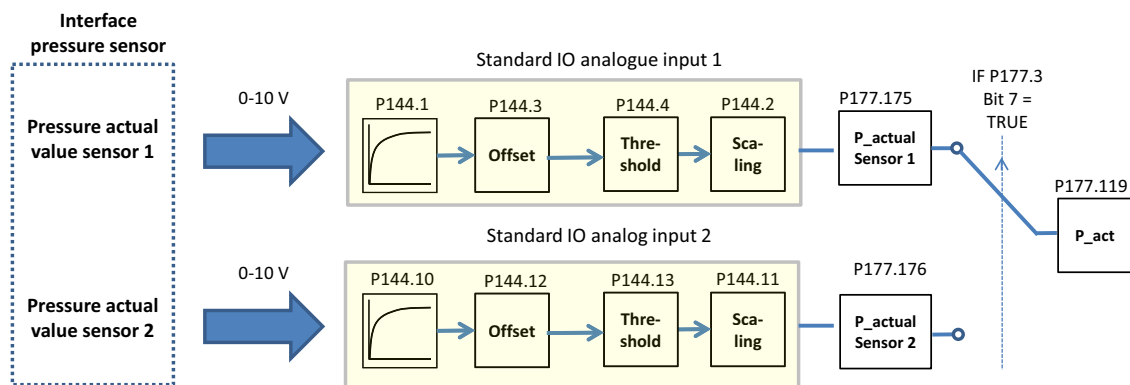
Interface pressure sensor

Pressure actual value sensor 1

Pressure actual value sensor 2

0-10 V

Standard IO analogue input 1

P144.1

P144.3

Offset

P144.4

Thre-shold

P144.2

Sca-ling

P177.175

P_actual Sensor 1

IF P177.3 Bit 7 = TRUE

P177.119

P_act

0-10 V

Standard IO analog input 2

P144.10

P144.12

Offset

P144.13

Thre-shold

P144.11

Sca-ling

P177.176

P_actual Sensor 2